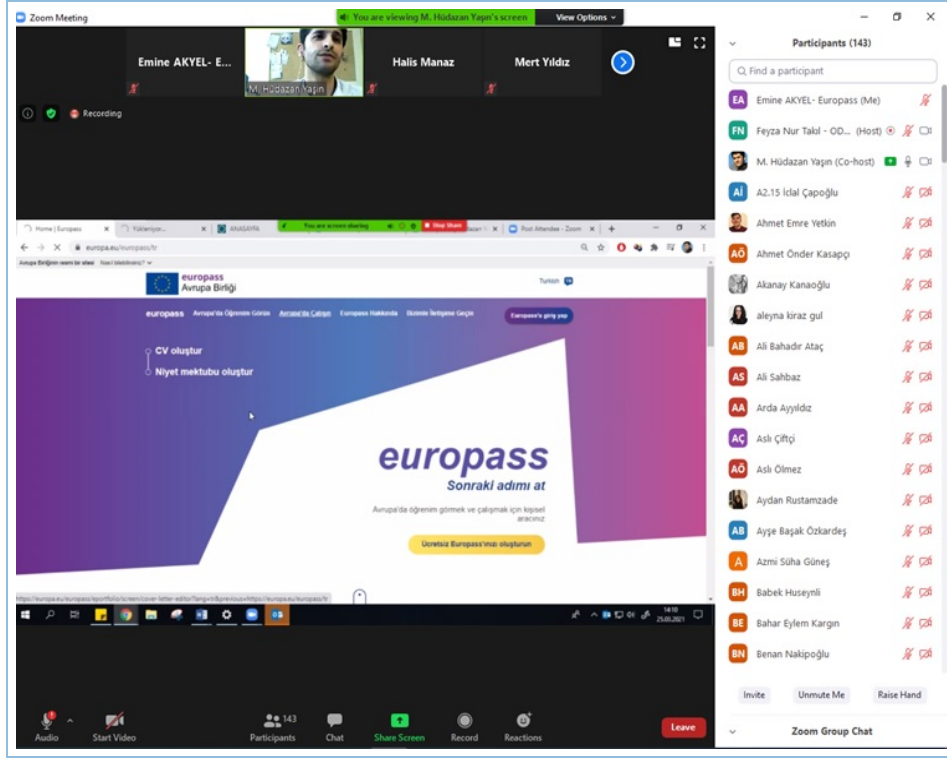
Zoom Meeting

You are viewing M. Hüdazan Yaşın's screen View Options

Emine AKYEL- E...
M. Hüdazan Yaşın
Halis Manaz
Mert Yıldız

Recording

Home | Europass
Yükleniyor...
ANASAYFA
You are screen sharing
Stop Share
Post Attendee - Zoom

europa.eu/europass/tr

Avrupa Birliği'nin resmi bir sitesi Nasıl bilebilirsiniz?

europass
Avrupa Birliği

Türkish

europass Avrupa'da Öğrenim Görün Avrupa'da Çalışın Europass Hakkında Ekibimle İletişime Geçin Europass'a giriş yap

CV oluştur
Niyet mektubu oluştur

europass
Sonraki adımı at

Avrupa'da öğrenim görmek ve çalışmak için kişisel aracınız

Ücretsiz Europass'ınızı oluşturun

https://europa.eu/europass/eportfolio/screen/cover-letter-editor?lang=tr&previous=https://europa.eu/europass/tr

14:10
25.05.2021

Audio
Start Video
143
Participants
Chat
Share Screen
Record
Reactions
Leave

Participants (143)

Find a participant

Emine AKYEL- Europass (Me)
Feyza Nur Takıl - OD... (Host)
M. Hüdazan Yaşın (Co-host)
A2.15 İclal Çapoğlu
Ahmet Emre Yetkin
Ahmet Önder Kasapçı
Akanay Kanaoğlu
aleyna kiraz gul
Ali Bahadır Ataç
Ali Sahbaz
Arda Ayyıldız
Aslı Çiftçi
Aslı Ölmez
Aydan Rustamzade
Ayşe Başak Özkardeş
Azmi Süha Güneş
Babek Huseynli
Bahar Eylem Kargın
Benan Nakipoğlu

Invite
Unmute Me
Raise Hand

Zoom Group Chat